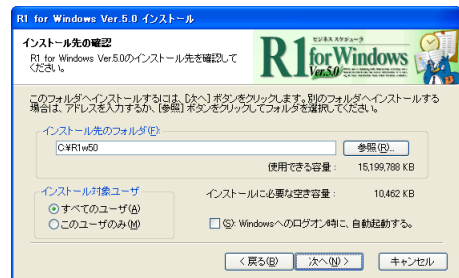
R1 for Windows Ver.5.0 インストール

インストール先の確認
R1 for Windows Ver.5.0のインストール先を確認してください。

ビジネススケジューラ
R1 for Windows
Ver.5.0

このフォルダへインストールするには、[次へ] ボタンをクリックします。別のフォルダへインストールする場合は、アドレスを入力するか、[参照] ボタンをクリックしてフォルダを選択してください。

インストール先のフォルダ(F):
C:¥R1w50
参照(R)...
使用できる容量: 15,199,788 KB

インストール対象ユーザ
すべてのユーザ(A)
このユーザのみ(M)

インストールに必要な空き容量: 10,462 KB

(S): Windowsへのログオン時に、自動起動する。

< 戻る(B)
次へ(N) >
キャンセル